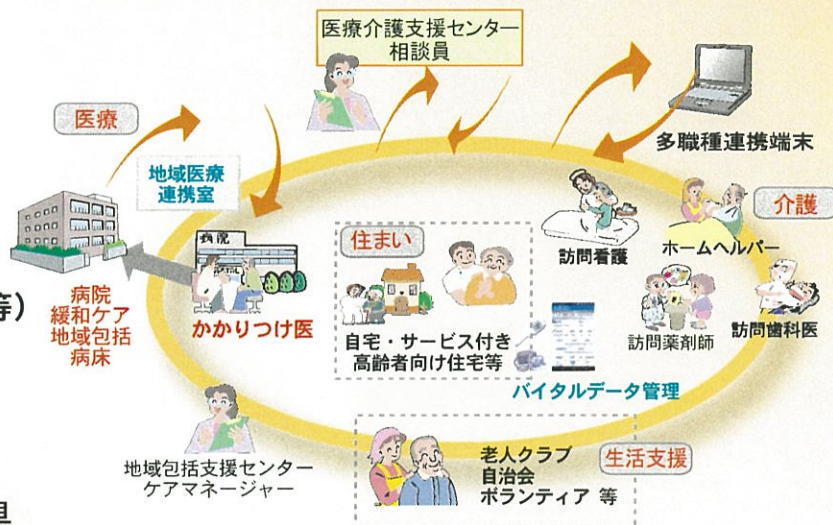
医療介護支援センター
相談員

医療

多職種連携端末

地域医療
連携室

介護

住まい

訪問看護

ホームヘルパー

等）

病院
緩和ケア
地域包括
病床

かかりつけ医

自宅・サービス付き
高齢者向け住宅等

訪問薬剤師

訪問歯科医

バイタルデータ管理

地域包括支援センター
ケアマネージャー

老人クラブ
自治会
ボランティア 等

生活支援

組